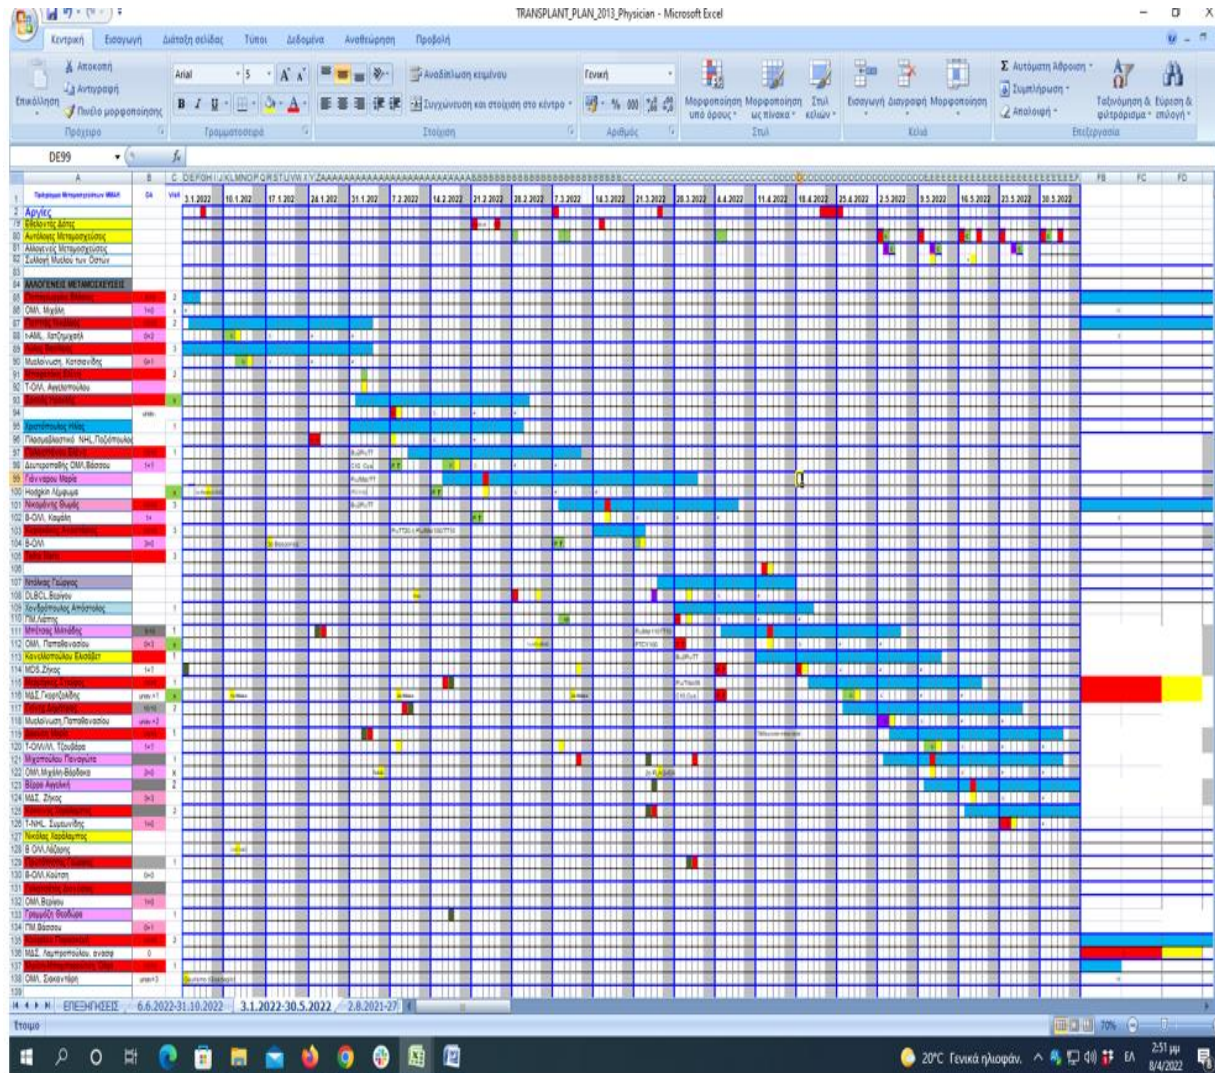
TRANSPLANT_PLAN_2013_Physician - Microsoft Excel

Κεντρική Εισαγωγή Διάταξη σελίδας Τύποι Δεδομένα Αναθεώρηση Προβολή

Αποκοπή
Αντιγραφή
Επικόλληση
Πινέλο μορφοποίησης
Πρόχειρο

Arial 5 A A
B I U
Γραμματοσειρά

Αναδίπλωση κειμένου
Συγχώνευση και στοίχιση στο κέντρο
Στοίχιση

Γενική
% 000
Αριθμός

Μορφοποίηση υπό όρους
Μορφοποίηση ως πίνακα
Στυλ κελιών
Στυλ

Εισαγωγή Διαγραφή Μορφοποίηση
Κελιά

Αυτόματη Άθροιση
Συμπλήρωση
Απαλοιφή
Ταξινόμηση & φιλτράρισμα
Εύρεση & επιλογή
Επεξεργασία

DE99

| A | B | C |
|---|---|---|
| Ταξινόμηση Μεταμοσχεύσεων ΜΜΜ | CA | Vit |
| Αργίες | | |
| Εθελοντές Δότες | | |
| Αυτόλογες Μεταμοσχεύσεις | | |
| Αλλογενείς Μεταμοσχεύσεις | | |
| Συλλογή Μυελού των Οστών | | |
| ΑΛΛΟΓΕΝΕΙΣ ΜΕΤΑΜΟΣΧΕΥΣΕΙΣ | | |
| ΟΜ. Μιχάλη | | |
| t-AML Χατζηχριστή | | |
| Μυελοΐνωση Κατσανίδης | | |
| Τ-ΟΛ Αγγελοπούλου | | |
| Χριστόπουλος Ηλίας | | |
| Παρουσιαστικό NHL Παζόπουλος | | |
| Δευτεροπαθής ΟΜΛ Βάσσου | | |
| Γάννιαρου Μαρία | | |
| Hodgkin Λέμφωμα | | |
| Β-ΟΛΛ Καψάλη | | |
| Β-ΟΛ | | |
| Ντόλκας Γιώργος | | |
| DLBCL Βερίνου | | |
| Χονδρόπουλος Απόστολος | | |
| ΠΜ Λάππας | | |
| Μπέλιας Μιλτιάδης | | |
| ΟΜΛ Παπαθανασίου | | |
| Κανελλόπουλου Ελισάβετ | | |
| MDS Ζήκος | | |
| ΜΔΣ Γεωργιζαλίδης | | |
| Μυελοΐνωση Παπαθανασίου | | |
| Τ-ΟΛΛ/Λ Τζουβάρα | | |
| Μιχοπούλου Παναγιώτα | | |
| ΟΜΛ Μιχάλη-Βάρδακα | | |
| Βέρρα Αγγελική | | |
| ΜΔΣ Ζήκος | | |
| T-NHL Σωτηρίου | | |
| Νικόλας Χαράλαμπος | | |
| Β ΟΛΛ Λάζαρης | | |
| Β-ΟΛΛ Κούτση | | |
| ΟΜΛ Βερίνου | | |
| Γραμμένου Θεοδώρα | | |
| ΠΜ Βάσσου | | |
| ΜΔΣ Λαμπροπούλου | | |
| ΟΜΛ Σακαντάρη | | |

3.1.2022 10.1.2022 17.1.2022 24.1.2022 31.1.2022 7.2.2022 14.2.2022 21.2.2022 28.2.2022 7.3.2022 14.3.2022 21.3.2022 28.3.2022 4.4.2022 11.4.2022 18.4.2022 25.4.2022 2.5.2022 9.5.2022 16.5.2022 23.5.2022 30.5.2022

FB FC FD

ΕΠΕΞΗΓΗΣΕΙΣ 6.6.2022-31.10.2022 3.1.2022-30.5.2022 2.8.2021-27

Έτοιμο 70%

20°C Γενικά ηλιοφάν. ΕΛ 2:51 μμ 8/4/2022